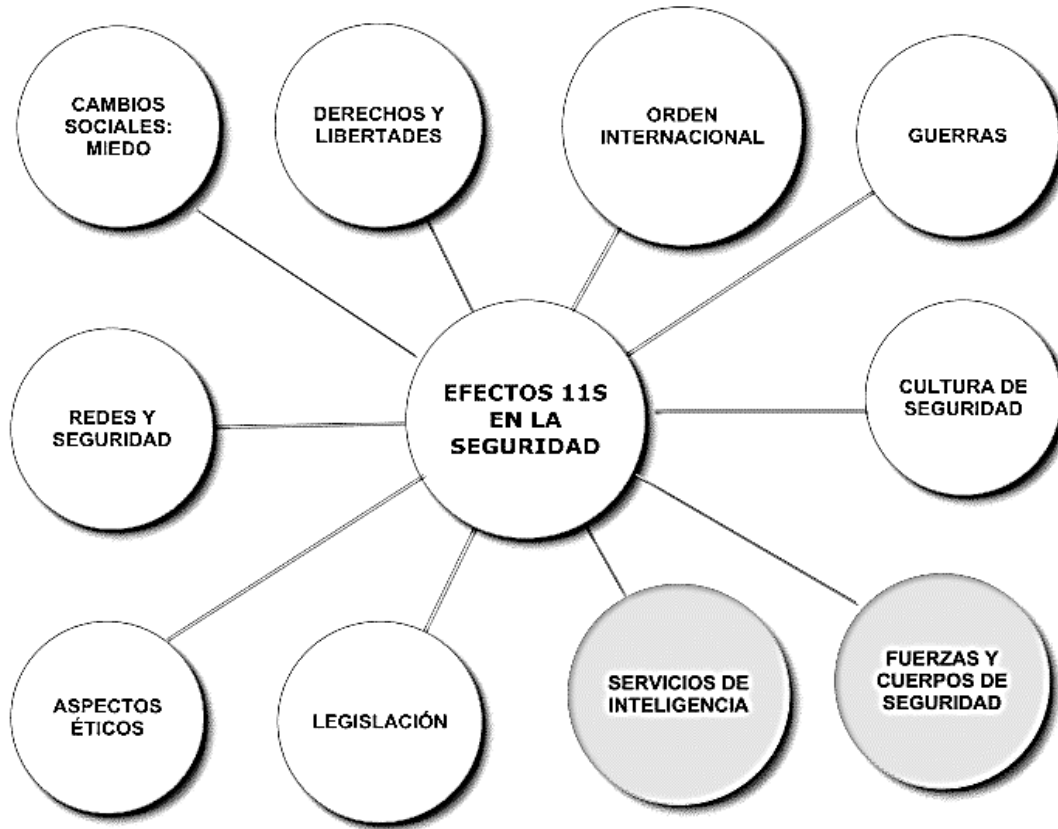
CAMBIOS SOCIALES: MIEDO

DERECHOS Y LIBERTADES

ORDEN INTERNACIONAL

GUERRAS

REDES Y SEGURIDAD

EFECTOS 11S EN LA SEGURIDAD

CULTURA DE SEGURIDAD

ASPECTOS ÉTICOS

LEGISLACIÓN

SERVICIOS DE INTELIGENCIA

FUERZAS Y CUERPOS DE SEGURIDAD